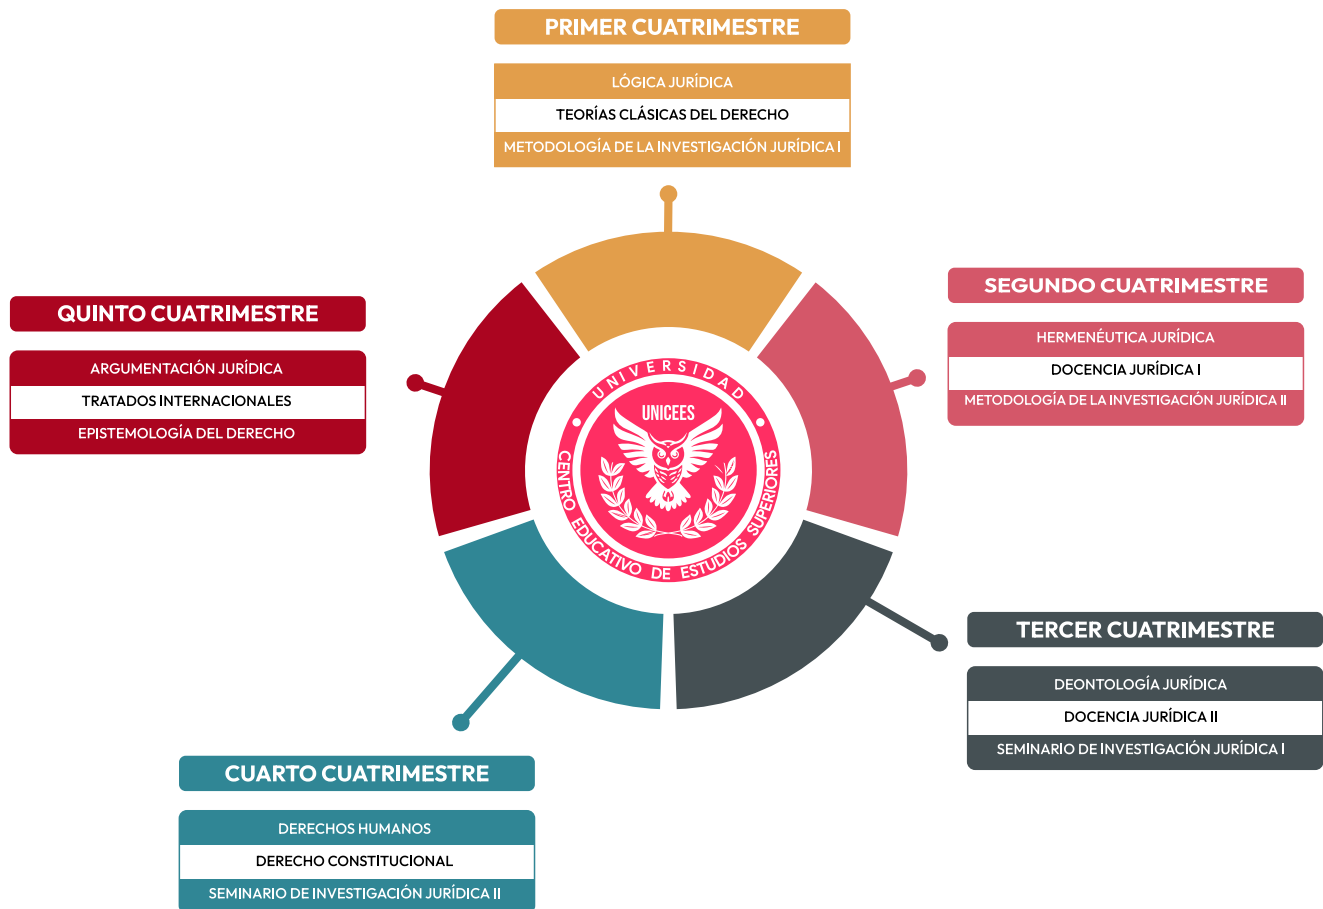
PRIMER CUATRIMESTRE

LÓGICA JURÍDICA
TEORÍAS CLÁSICAS DEL DERECHO
METODOLOGÍA DE LA INVESTIGACIÓN JURÍDICA I

SEGUNDO CUATRIMESTRE

HERMENÉUTICA JURÍDICA
DOCENCIA JURÍDICA I
METODOLOGÍA DE LA INVESTIGACIÓN JURÍDICA II

TERCER CUATRIMESTRE

DEONTOLOGÍA JURÍDICA
DOCENCIA JURÍDICA II
SEMINARIO DE INVESTIGACIÓN JURÍDICA I

CUARTO CUATRIMESTRE

DERECHOS HUMANOS
DERECHO CONSTITUCIONAL
SEMINARIO DE INVESTIGACIÓN JURÍDICA II

QUINTO CUATRIMESTRE

ARGUMENTACIÓN JURÍDICA
TRATADOS INTERNACIONALES
EPISTEMOLOGÍA DEL DERECHO

UNIVERSIDAD
UNICEES
CENTRO EDUCATIVO DE ESTUDIOS SUPERIORES